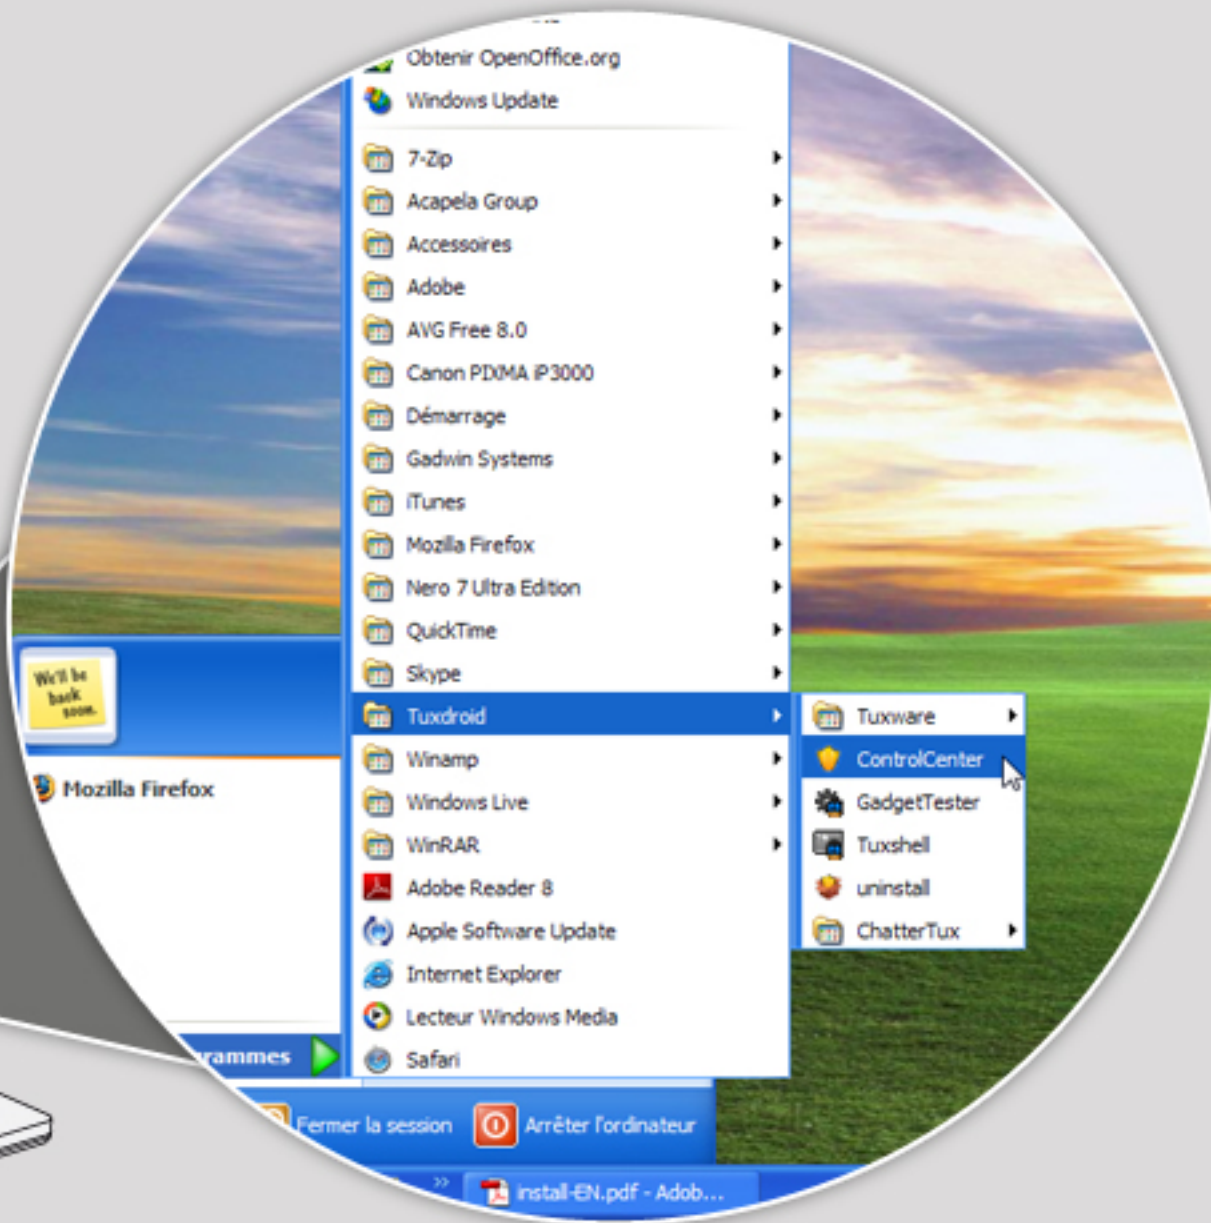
Obtenir OpenOffice.org
Windows Update
7-Zip
Acapela Group
Accessoires
Adobe
AVG Free 8.0
Canon PIXMA iP3000
Démarrage
Gadwin Systems
iTunes
Mozilla Firefox
Nero 7 Ultra Edition
QuickTime
Skype
Tuxdroid
Winamp
Windows Live
WinRAR
Adobe Reader 8
Apple Software Update
Internet Explorer
Lecteur Windows Media
Safari

Tuxware
ControlCenter
GadgetTester
Tuxshell
uninstall
ChatterTux

We'll be back soon.
Mozilla Firefox
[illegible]rammes
Fermer la session
Arrêter l'ordinateur
install-EN.pdf - Adob...